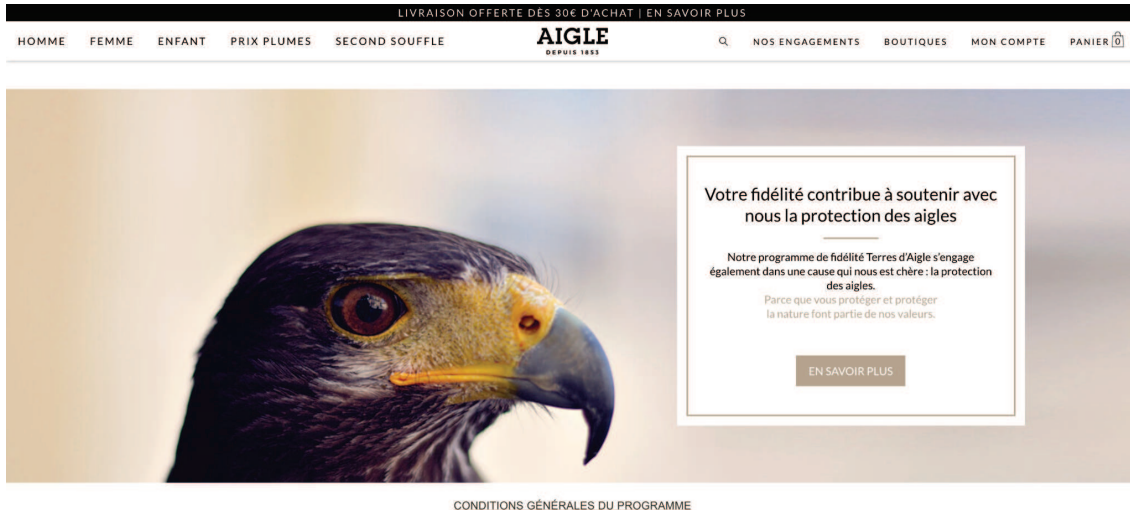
LIVRAISON OFFERTE DÈS 30€ D'ACHAT | EN SAVOIR PLUS

HOMME FEMME ENFANT PRIX PLUMES SECOND SOUFFLE

AIGLE
DEPUIS 1853

NOS ENGAGEMENTS BOUTIQUES MON COMPTE PANIER 0

Votre fidélité contribue à soutenir avec nous la protection des aigles

Notre programme de fidélité Terres d'Aigle s'engage également dans une cause qui nous est chère : la protection des aigles.
Parce que vous protéger et protéger la nature font partie de nos valeurs.

EN SAVOIR PLUS

CONDITIONS GÉNÉRALES DU PROGRAMME